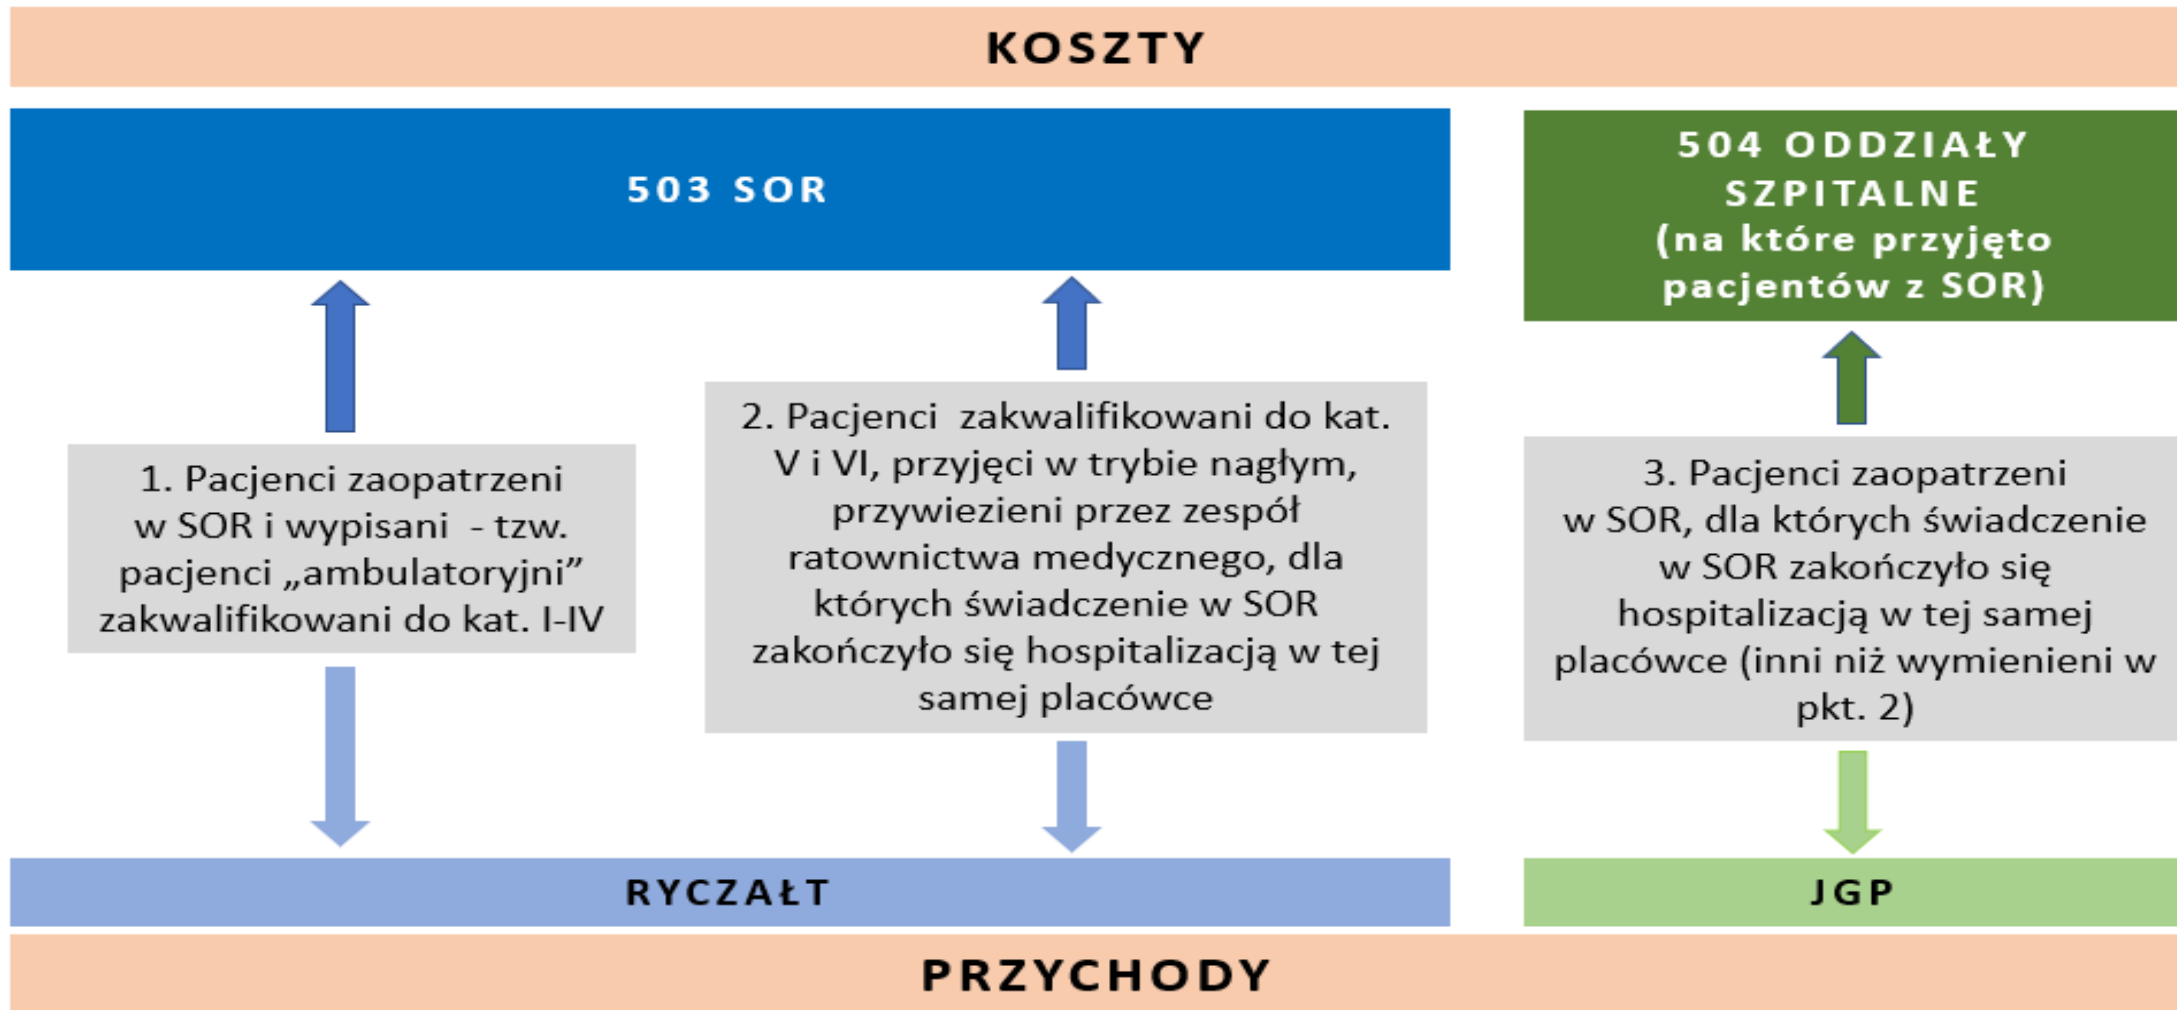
KOSZTY

503 SOR

504 ODDZIAŁY SZPITALNE (na które przyjęto pacjentów z SOR)

1. Pacjenci zaopatrzeni w SOR i wypisani - tzw. pacjenci „ambulatoryjni” zakwalifikowani do kat. I-IV

2. Pacjenci zakwalifikowani do kat. V i VI, przyjęci w trybie nagłym, przywiezieni przez zespół ratownictwa medycznego, dla których świadczenie w SOR zakończyło się hospitalizacją w tej samej placówce

3. Pacjenci zaopatrzeni w SOR, dla których świadczenie w SOR zakończyło się hospitalizacją w tej samej placówce (inni niż wymienieni w pkt. 2)

RYCZAŁT

JGP

PRZYCHODY